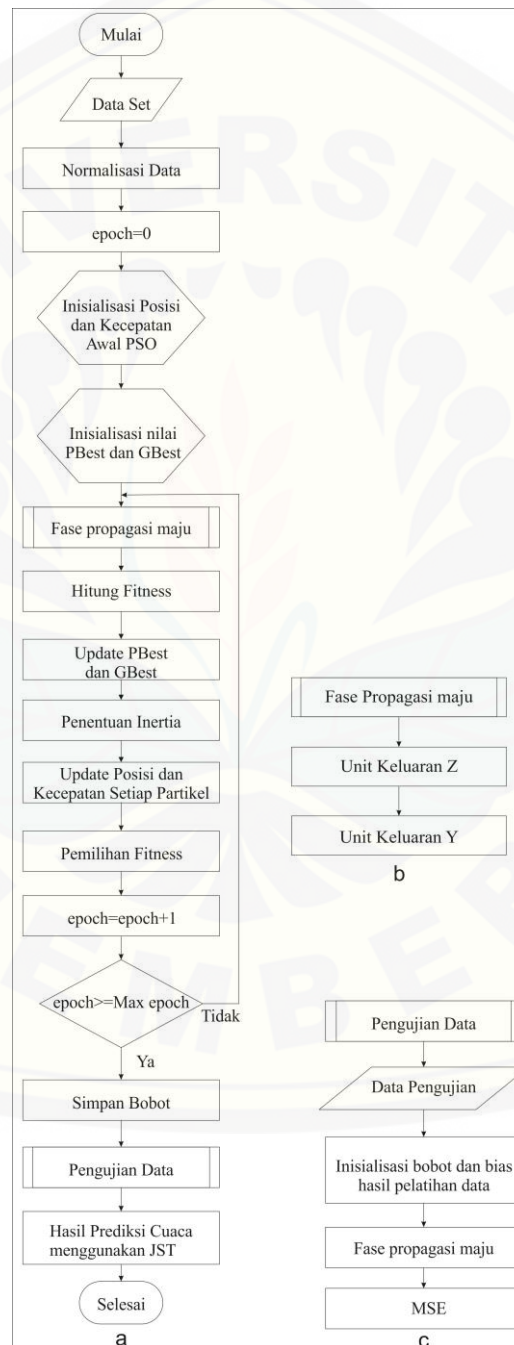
Mulai

Data Set

Normalisasi Data

epoch=0

Inisialisasi Posisi dan Kecepatan Awal PSO

Inisialisasi nilai PBest dan GBest

Fase propagasi maju

Hitung Fitness

Update PBest dan GBest

Penentuan Inertia

Update Posisi dan Kecepatan Setiap Partikel

Pemilihan Fitness

epoch=epoch+1

epoch>=Max epoch

Tidak

Ya

Simpan Bobot

Pengujian Data

Hasil Prediksi Cuaca menggunakan JST

Selesai

a

Fase Propagasi maju

Unit Keluaran Z

Unit Keluaran Y

b

Pengujian Data

Data Pengujian

Inisialisasi bobot dan bias hasil pelatihan data

Fase propagasi maju

MSE

c